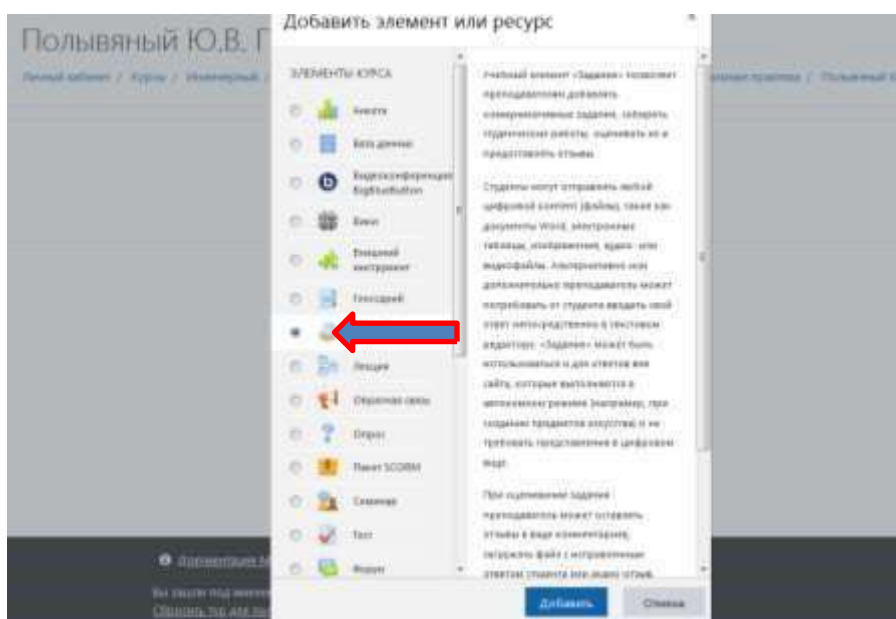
Полывяный Ю.В. Г

Личный кабинет / Курсы / Инженерный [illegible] практика / Полывяный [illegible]

Добавить элемент или ресурс

ЭЛЕМЕНТЫ КУРСА

Анкета

База данных

Видеоконференция BigBlueButton

Вики

Внешний инструмент

Глоссарий

Лекция

Обратная связь

Опрос

Пакет SCORM

Семинар

Тест

Форум

Учебный элемент «Задание» позволяет преподавателям добавлять коммуникативные задания, собирать студенческие работы, оценивать их и предоставлять отзывы.

Студенты могут отправлять любой цифровой контент (файлы), такие как документы Word, электронные таблицы, изображения, аудио- или видеофайлы. Альтернативно или дополнительно преподаватель может потребовать от студента вводить свой ответ непосредственно в текстовом редакторе. «Задание» может быть использовано и для ответов вне сайта, которые выполняются в автономном режиме (например, при создании предметов искусства) и не требовать представления в цифровом виде.

При оценивании задания преподаватель может оставлять отзывы в виде комментариев, загружать файл с исправленным ответом студента или аудио отзыв.

Добавить

Отмена

Документация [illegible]

Вы зашли под именем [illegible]
Сбросить пароль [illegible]